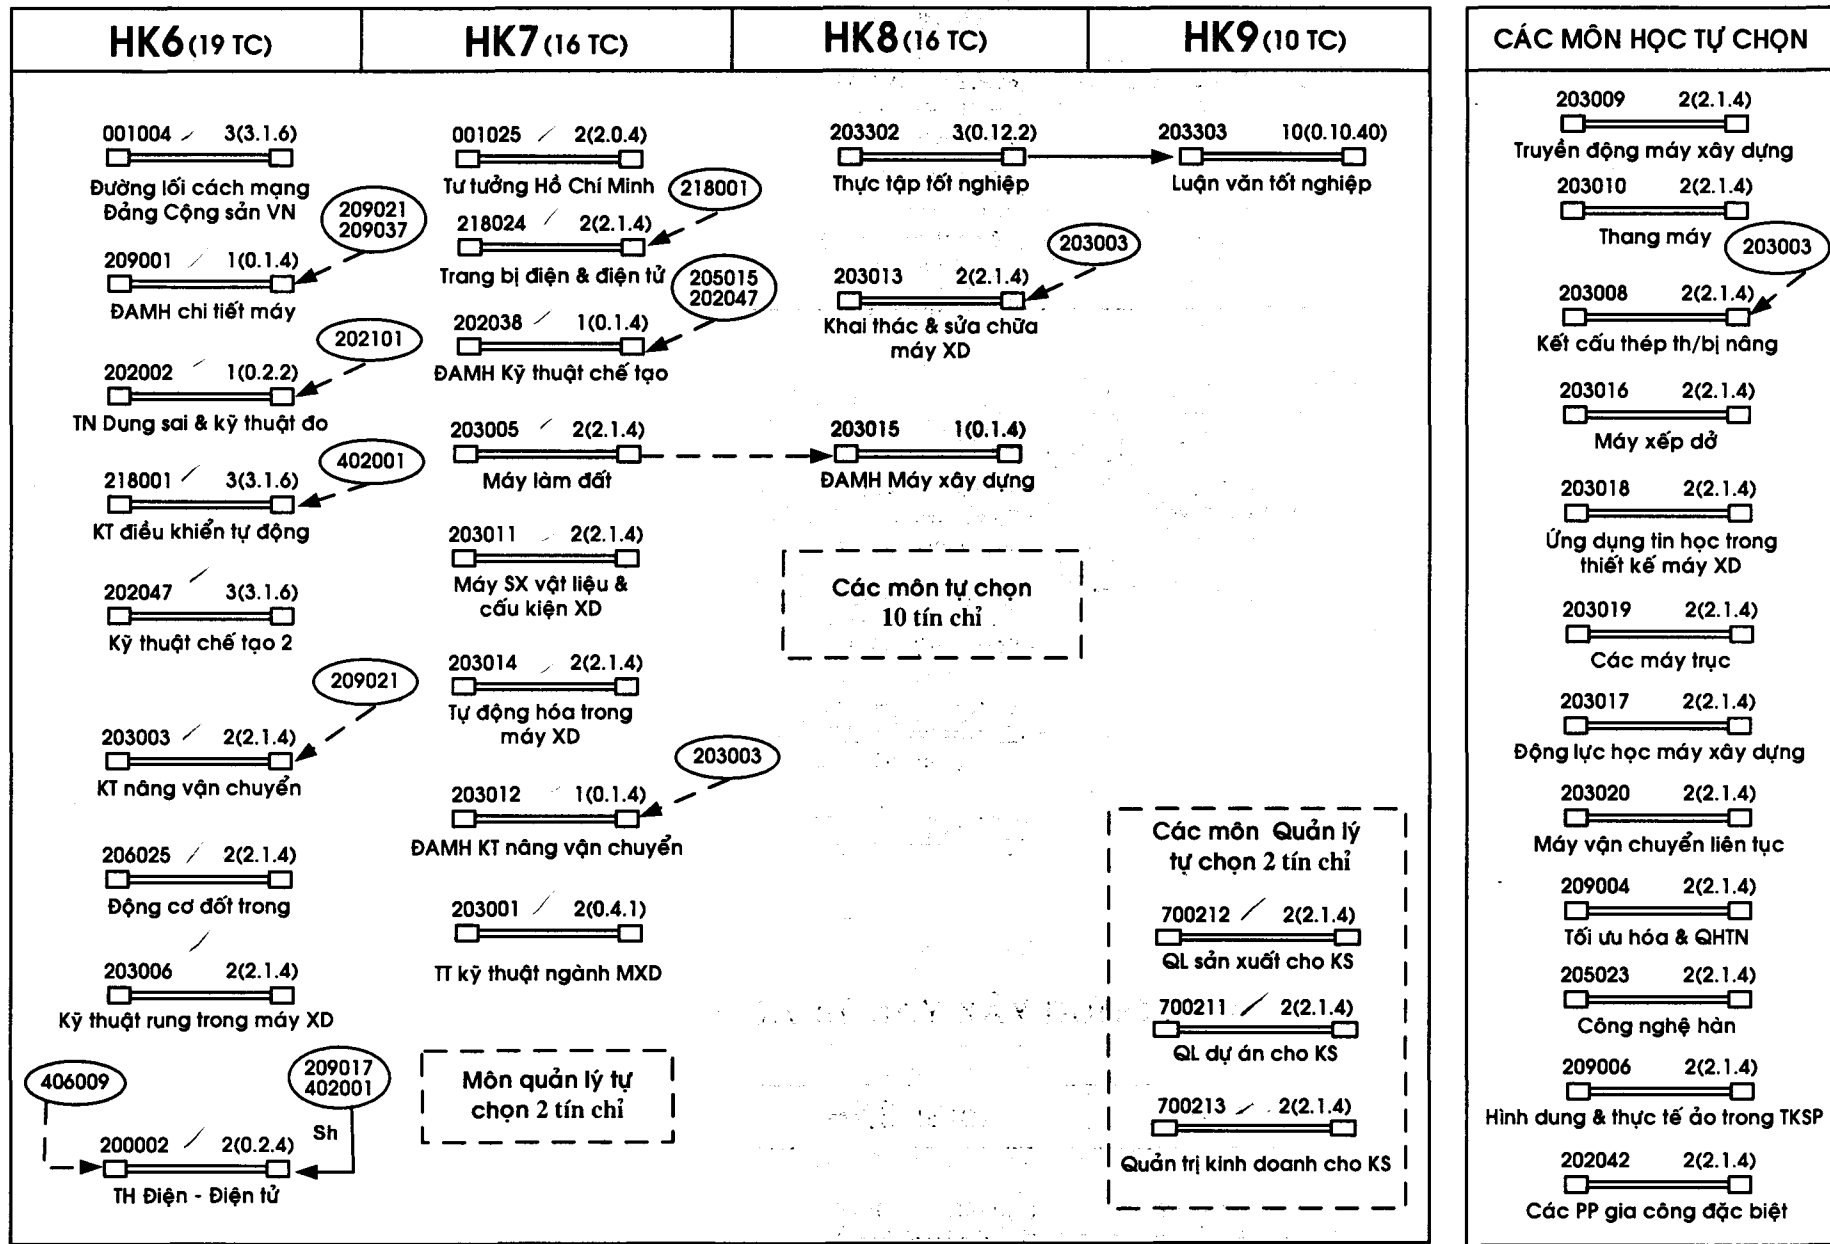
HK6(19 TC) | HK7(16 TC) | HK8(16 TC) | HK9(10 TC)

001004 3(3.1.6)
Đường lối cách mạng Đảng Cộng sản VN

209021
209037

209001 1(0.1.4)
ĐAMH chi tiết máy

202101

202002 1(0.2.2)
TN Dung sai & kỹ thuật đo

402001

218001 3(3.1.6)
KT điều khiển tự động

202047 3(3.1.6)
Kỹ thuật chế tạo 2

209021

203003 2(2.1.4)
KT nâng vận chuyển

206025 2(2.1.4)
Động cơ đốt trong

203006 2(2.1.4)
Kỹ thuật rung trong máy XD

406009

209017
402001

Sh

200002 2(0.2.4)
TH Điện - Điện tử

001025 2(2.0.4)
Tư tưởng Hồ Chí Minh

218001

218024 2(2.1.4)
Trang bị điện & điện tử

205015
202047

202038 1(0.1.4)
ĐAMH Kỹ thuật chế tạo

203005 2(2.1.4)
Máy làm đất

203011 2(2.1.4)
Máy SX vật liệu & cấu kiện XD

203014 2(2.1.4)
Tự động hóa trong máy XD

203003

203012 1(0.1.4)
ĐAMH KT nâng vận chuyển

203001 2(0.4.1)
TT kỹ thuật ngành MXD

Môn quản lý tự chọn 2 tín chỉ

203302 3(0.12.2)
Thực tập tốt nghiệp

203003

203013 2(2.1.4)
Khai thác & sửa chữa máy XD

203015 1(0.1.4)
ĐAMH Máy xây dựng

Các môn tự chọn 10 tín chỉ

203303 10(0.10.40)
Luận văn tốt nghiệp

Các môn Quản lý tự chọn 2 tín chỉ

700212 2(2.1.4)
QL sản xuất cho KS

700211 2(2.1.4)
QL dự án cho KS

700213 2(2.1.4)
Quản trị kinh doanh cho KS

CÁC MÔN HỌC TỰ CHỌN

203009 2(2.1.4)
Truyền động máy xây dựng

203010 2(2.1.4)
Thang máy

203003

203008 2(2.1.4)
Kết cấu thép th/bị nâng

203016 2(2.1.4)
Máy xếp dỡ

203018 2(2.1.4)
Ứng dụng tin học trong thiết kế máy XD

203019 2(2.1.4)
Các máy trục

203017 2(2.1.4)
Động lực học máy xây dựng

203020 2(2.1.4)
Máy vận chuyển liên tục

209004 2(2.1.4)
Tối ưu hóa & QHTN

205023 2(2.1.4)
Công nghệ hàn

209006 2(2.1.4)
Hình dung & thực tế ảo trong TKSP

202042 2(2.1.4)
Các PP gia công đặc biệt